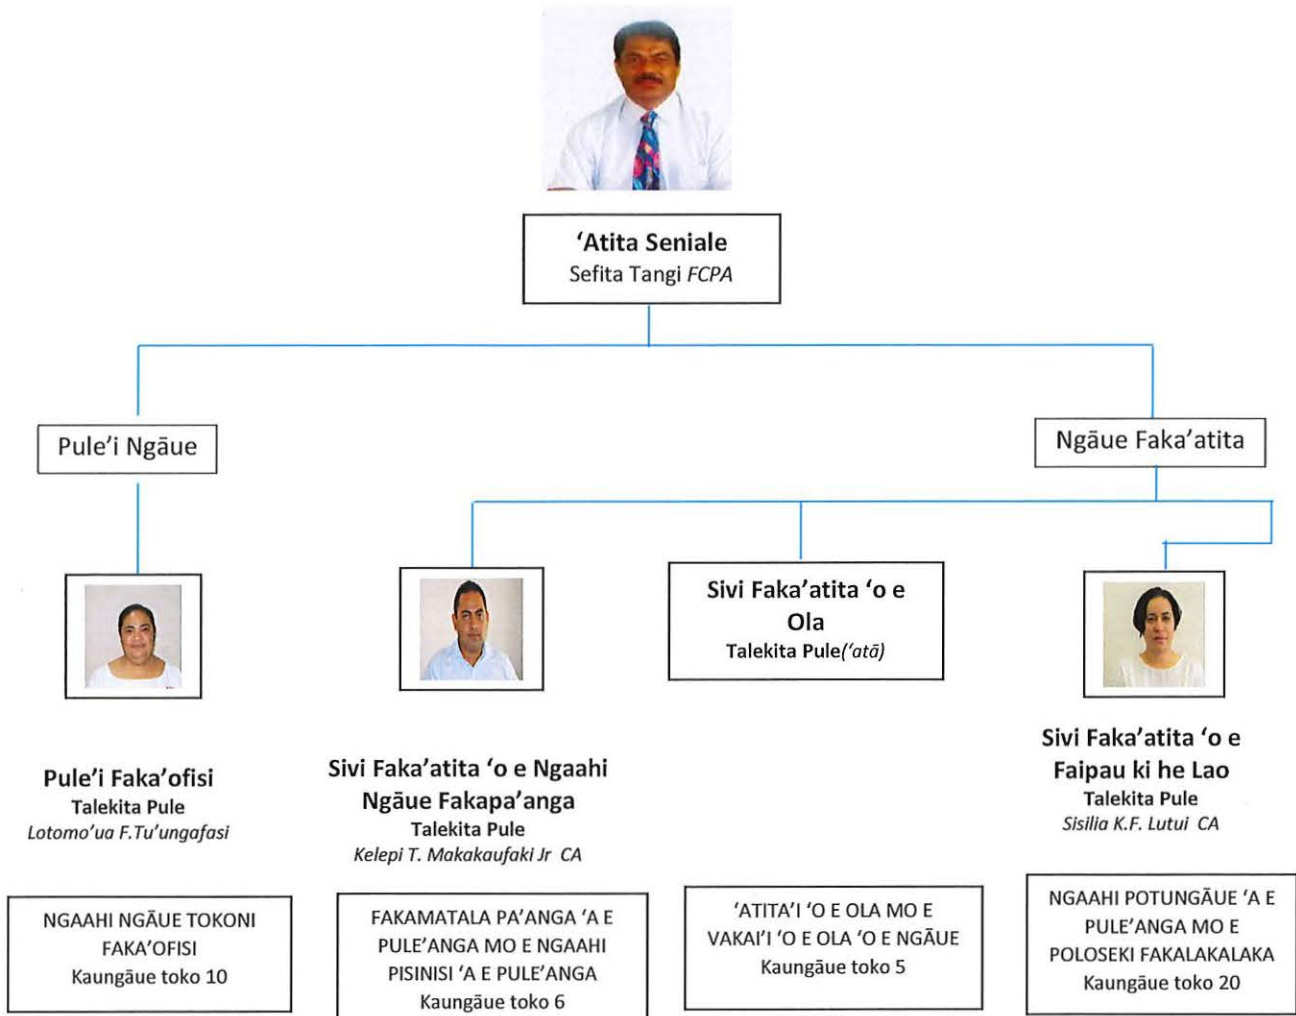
‘Atita Seniale
Sefita Tangi *FCPA*

Pule’i Ngāue

Ngāue Faka’atita

Sivi Faka’atita ‘o e Ola
Talekita Pule*(‘atā)*

Pule’i Faka’ofisi
Talekita Pule
*Lotomo’ua F.Tu’ungafasi*

Sivi Faka’atita ‘o e Ngaahi Ngāue Fakapa’anga
Talekita Pule
*Kelepi T. Makakaufaki Jr CA*

Sivi Faka’atita ‘o e Faipau ki he Lao
Talekita Pule
*Sisilia K.F. Lutui CA*

NGAAHI NGĀUE TOKONI FAKA’OFISI
Kaungāue toko 10

FAKAMATALA PA’ANGA ‘A E PULE’ANGA MO E NGAAHI PISINISI ‘A E PULE’ANGA
Kaungāue toko 6

‘ATITA’I ‘O E OLA MO E VAKAI’I ‘O E OLA ‘O E NGĀUE
Kaungāue toko 5

NGAAHI POTUNGĀUE ‘A E PULE’ANGA MO E POLOSEKI FAKALAKALAKA
Kaungāue toko 20